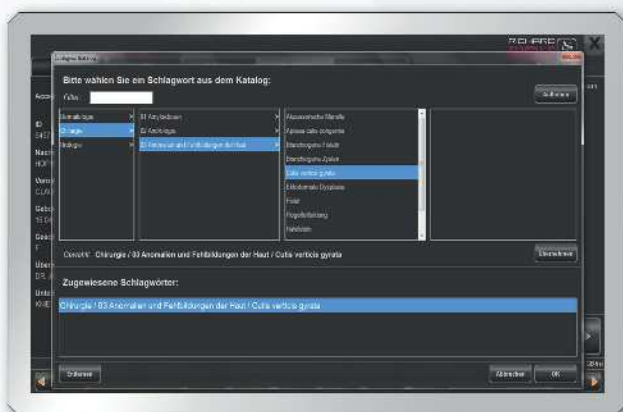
Schlagwort-Katalog

Bitte wählen Sie ein Schlagwort aus dem Katalog:

Filter:

Aufheben

Dermatologie
Chirurgie
Radiologie

01 Amyloidosen
02 Aortologie
03 Anomalien und Fehlbildungen der Haut

Akrozentrische Marsille
Aplasia cutis congenita
Branchiogene Fistel
Branchiogene Zysten
Cutis verticis gyrata
Ektodermale Dysplasie
Fistel
Fingerfehlbildung
Naevus

Gewählt: Chirurgie / 03 Anomalien und Fehlbildungen der Haut / Cutis verticis gyrata

Übernehmen

Zugewiesene Schlagwörter:

Chirurgie / 03 Anomalien und Fehlbildungen der Haut / Cutis verticis gyrata

Entfernen

Abbrechen

OK